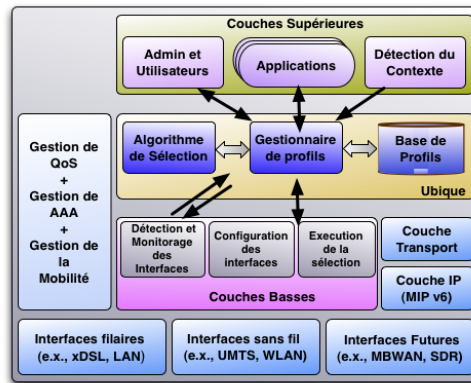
Couches Supérieures

Admin et Utilisateurs

Applications

Détection du Contexte

Gestion de QoS + Gestion de AAA + Gestion de la Mobilité

Algorithme de Sélection

Gestionnaire de profils

Base de Profils

Ubique

Détection et Monitorage des Interfaces

Configuration des interfaces

Execution de la sélection

Couches Basses

Couche Transport

Couche IP (MIP v6)

Interfaces filaires (e.x., xDSL, LAN)

Interfaces sans fil (e.x., UMTS, WLAN)

Interfaces Futures (e.x., MBWAN, SDR)